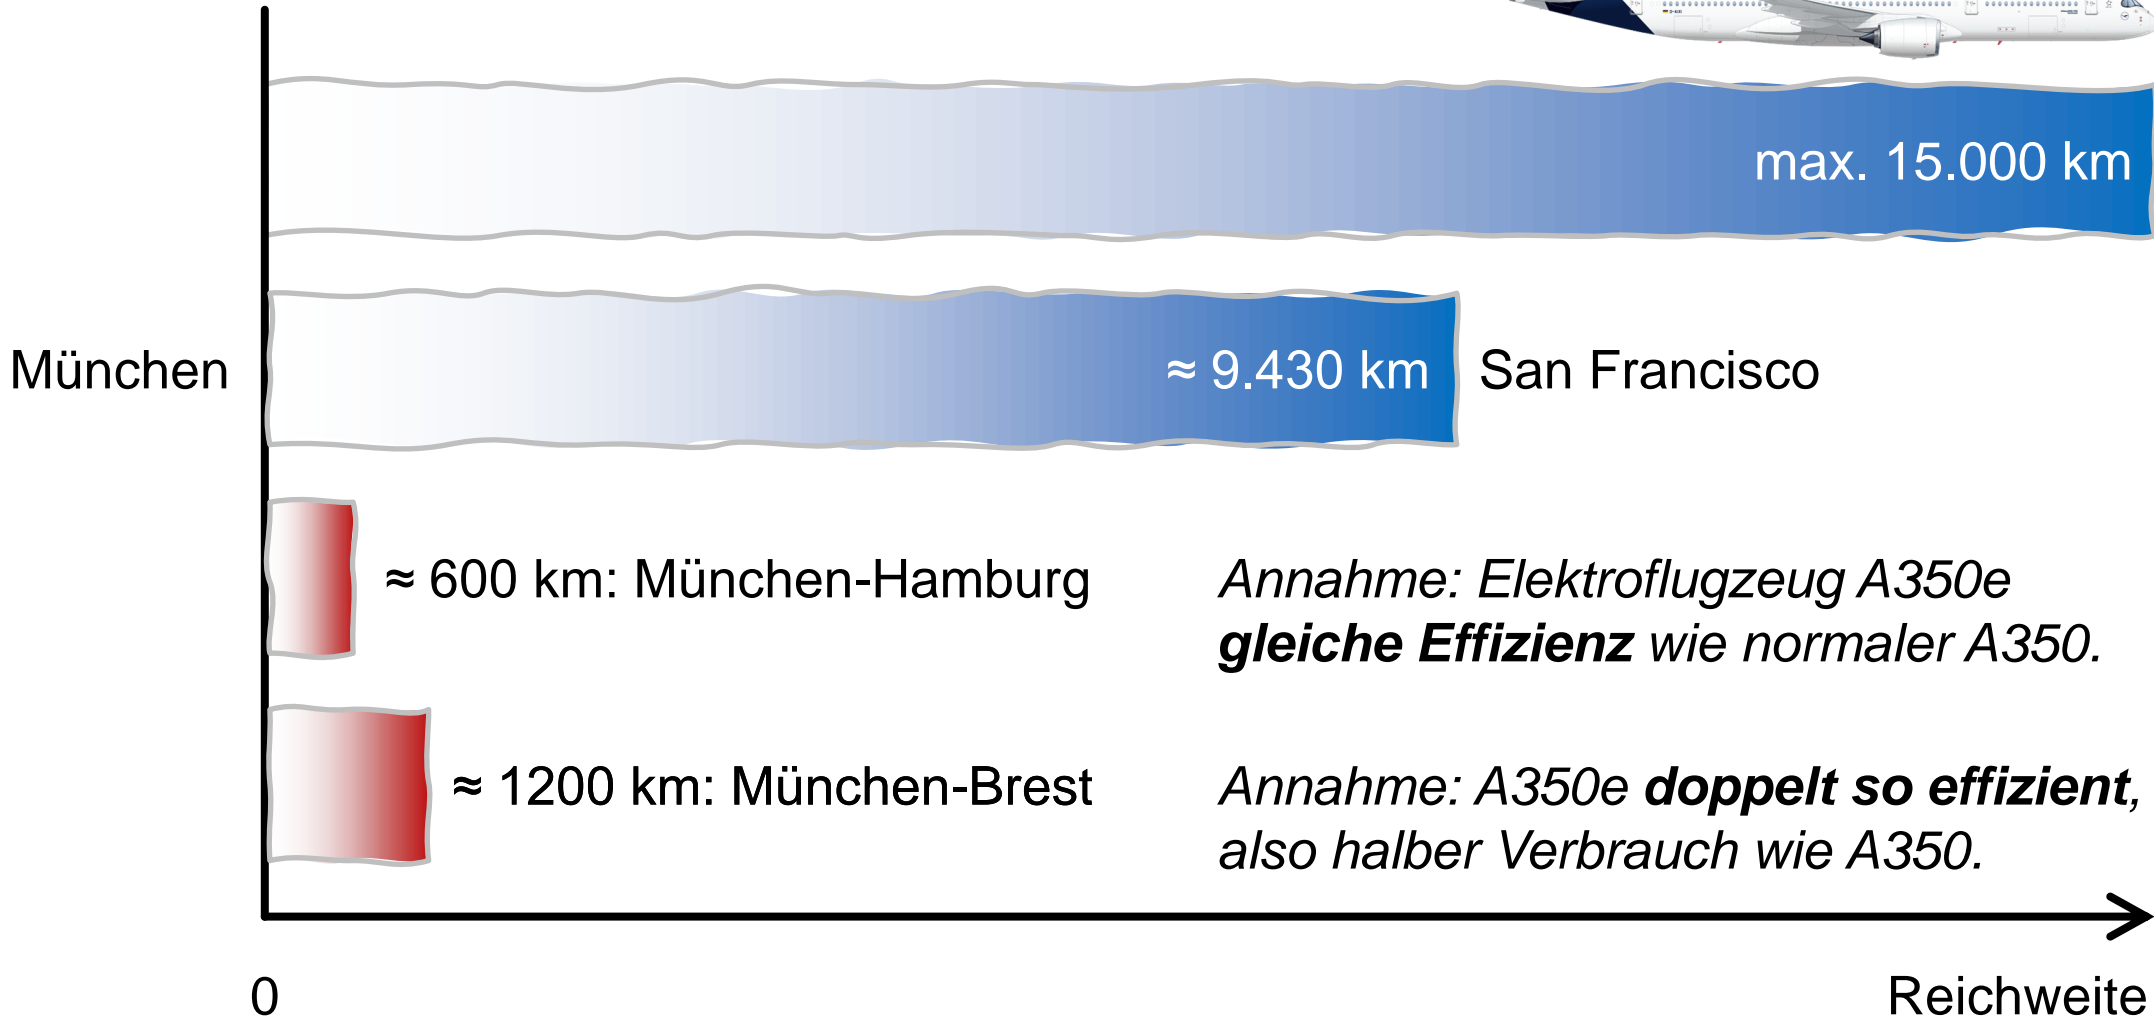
max. 15.000 km

München

≈ 9.430 km

San Francisco

≈ 600 km: München-Hamburg

*Annahme: Elektroflugzeug A350e* ***gleiche Effizienz*** *wie normaler A350.*

≈ 1200 km: München-Brest

*Annahme: A350e* ***doppelt so effizient****, also halber Verbrauch wie A350.*

0

Reichweite